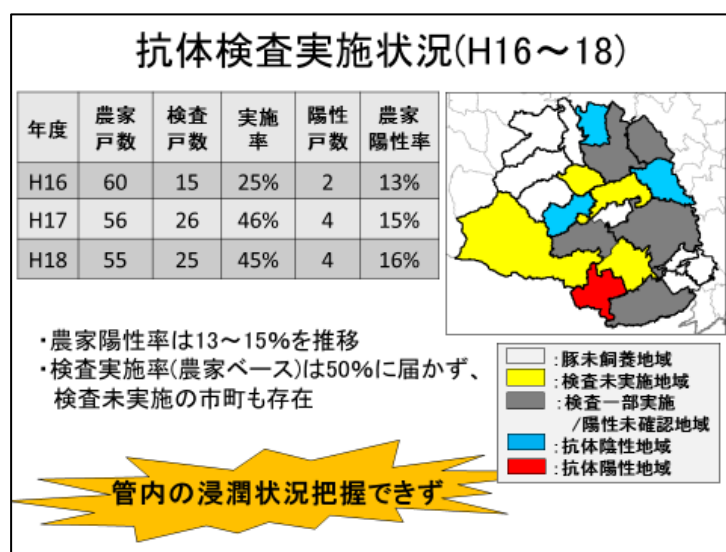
抗体検査実施状況(H16～18)

| 年度 | 農家戸数 | 検査戸数 | 実施率 | 陽性戸数 | 農家陽性率 |
|---|---|---|---|---|---|
| H16 | 60 | 15 | 25% | 2 | 13% |
| H17 | 56 | 26 | 46% | 4 | 15% |
| H18 | 55 | 25 | 45% | 4 | 16% |

・農家陽性率は13～15%を推移
・検査実施率(農家ベース)は50%に届かず、検査未実施の市町も存在

:豚未飼養地域
:検査未実施地域
:検査一部実施／陽性未確認地域
:抗体陰性地域
:抗体陽性地域

管内の浸潤状況把握できず